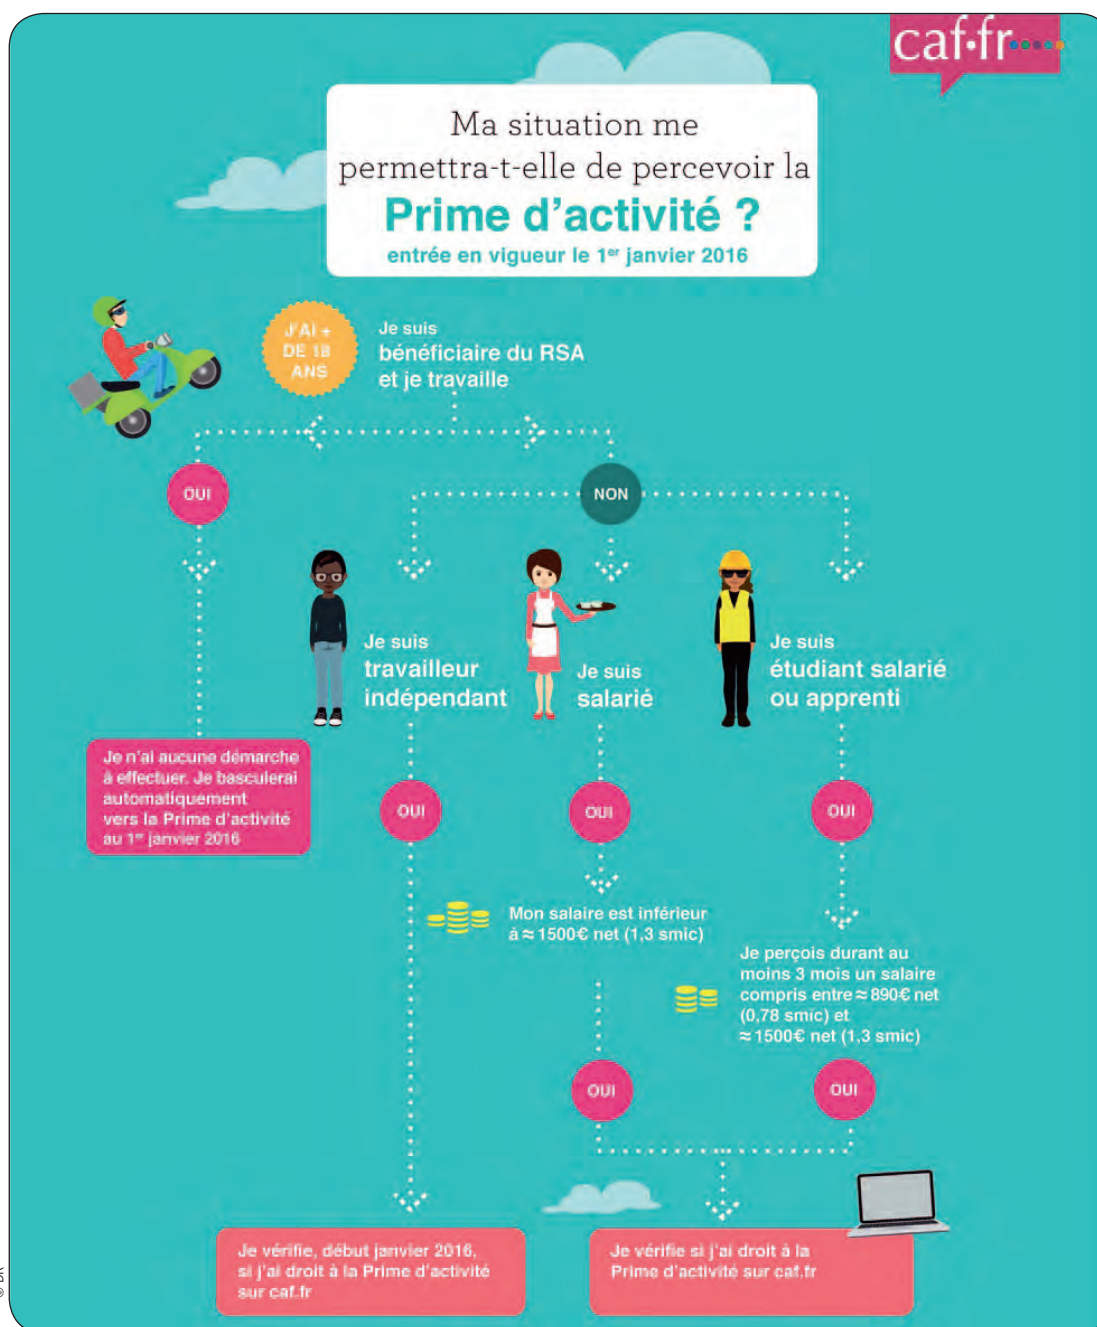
caf·fr

Ma situation me permettra-t-elle de percevoir la
Prime d'activité ?
entrée en vigueur le 1$^{er}$ janvier 2016

J'AI + DE 18 ANS

Je suis bénéficiaire du RSA et je travaille

OUI

NON

Je suis travailleur indépendant

Je suis salarié

Je suis étudiant salarié ou apprenti

Je n'ai aucune démarche à effectuer. Je basculerai automatiquement vers la Prime d'activité au 1$^{er}$ janvier 2016

OUI

OUI

OUI

Mon salaire est inférieur à ≈ 1500€ net (1,3 smic)

Je perçois durant au moins 3 mois un salaire compris entre ≈ 890€ net (0,78 smic) et ≈ 1500€ net (1,3 smic)

OUI

OUI

Je vérifie, début janvier 2016, si j'ai droit à la Prime d'activité sur caf.fr

Je vérifie si j'ai droit à la Prime d'activité sur caf.fr